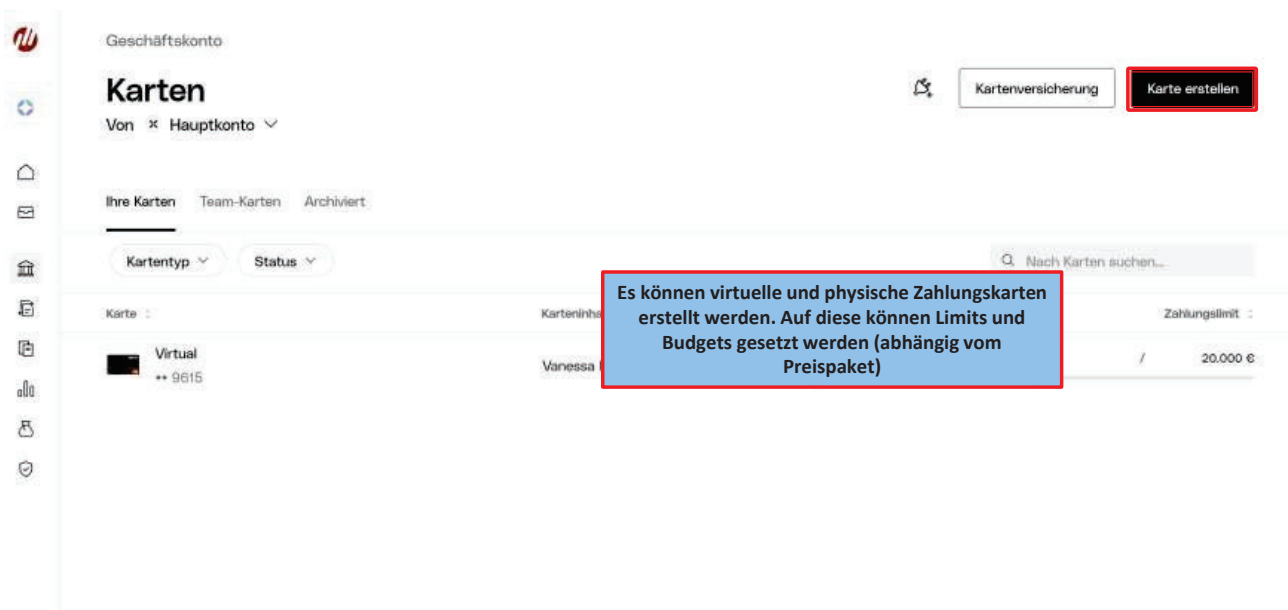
Geschäftskonto

Karten

Von × Hauptkonto

Kartenversicherung

Karte erstellen

Ihre Karten Team-Karten Archiviert

Kartentyp

Status

Nach Karten suchen...

Es können virtuelle und physische Zahlungskarten erstellt werden. Auf diese können Limits und Budgets gesetzt werden (abhängig vom Preispaket)

| Karte | Karteninha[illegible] | | Zahlungslimit |
|---|---|---|---|
| Virtual •• 9615 | Vanessa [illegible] | / | 20.000 € |